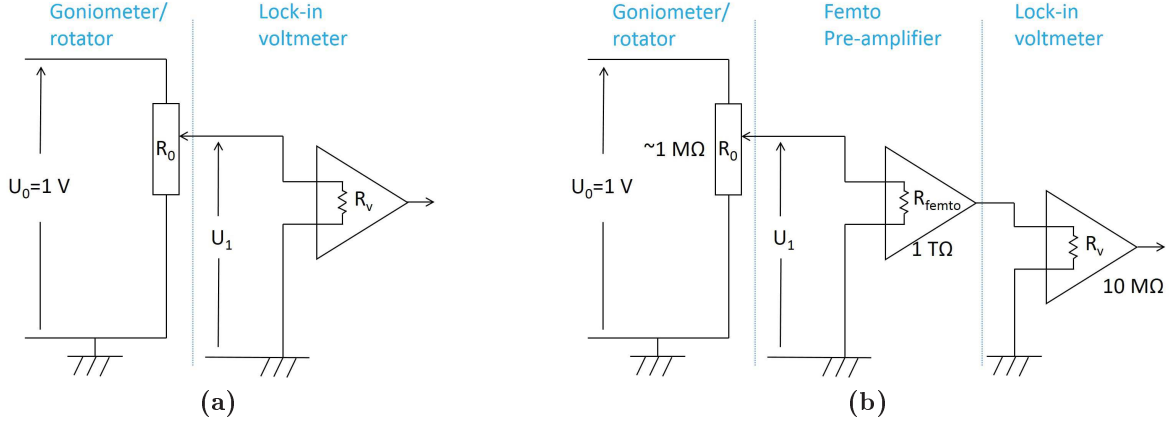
Goniometer/ rotator

Lock-in voltmeter

$U_0$=1 V

$R_0$

$U_1$

$R_v$

(a)

Goniometer/ rotator

Femto Pre-amplifier

Lock-in voltmeter

~1 MΩ

$R_0$

$U_0$=1 V

$U_1$

$R_{femto}$

1 TΩ

$R_v$

10 MΩ

(b)